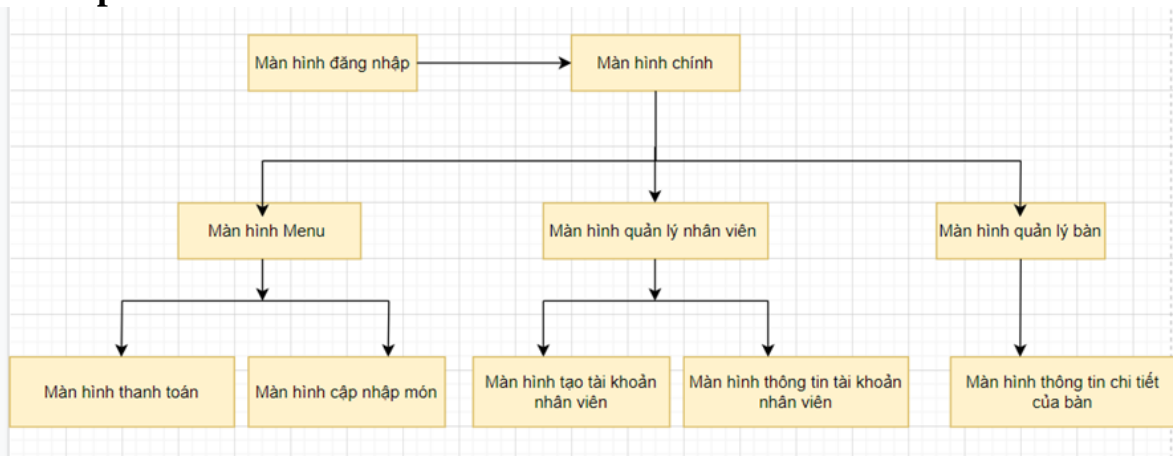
Màn hình đăng nhập

Màn hình chính

Màn hình Menu

Màn hình quản lý nhân viên

Màn hình quản lý bàn

Màn hình thanh toán

Màn hình cập nhập món

Màn hình tạo tài khoản nhân viên

Màn hình thông tin tài khoản nhân viên

Màn hình thông tin chi tiết của bàn